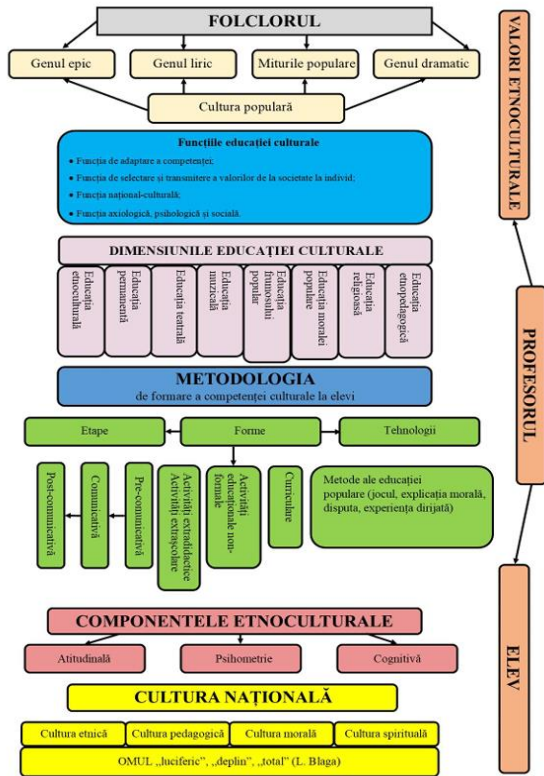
FOLCLORUL

Genul epic

Genul liric

Miturile populare

Genul dramatic

Cultura populară

Funcțiile educației culturale

• Funcția de adaptare a competenței;

• Funcția de selectare și transmitere a valorilor de la societate la individ;

• Funcția național-culturală;

• Funcția axiologică, psihologică și socială.

DIMENSIUNILE EDUCAȚIEI CULTURALE

Educația etnoculturală

Educația permanentă

Educația teatrală

Educația muzicală

Educația frumosului popular

Educația morală populare

Educația religioasă

Educația etnopedagogică

METODOLOGIA

de formare a competenței culturale la elevi

Etape

Forme

Tehnologii

Post-comunicativă

Comunicativă

Pre-comunicativă

Activități extradidactice Activități extrașcolare

Activități educaționale non-formale

Curriculare

Metode ale educației populare (jocul, explicația morală, disputa, experiența dirijată)

COMPONENTELE ETNOCULTURALE

Atitudinală

Psihometrie

Cognitivă

CULTURA NAȚIONALĂ

Cultura etnică

Cultura pedagogică

Cultura morală

Cultura spirituală

OMUL „luciferic", „deplin", „total" (L. Blaga)

VALORI ETNOCULTURALE

PROFESORUL

ELEV